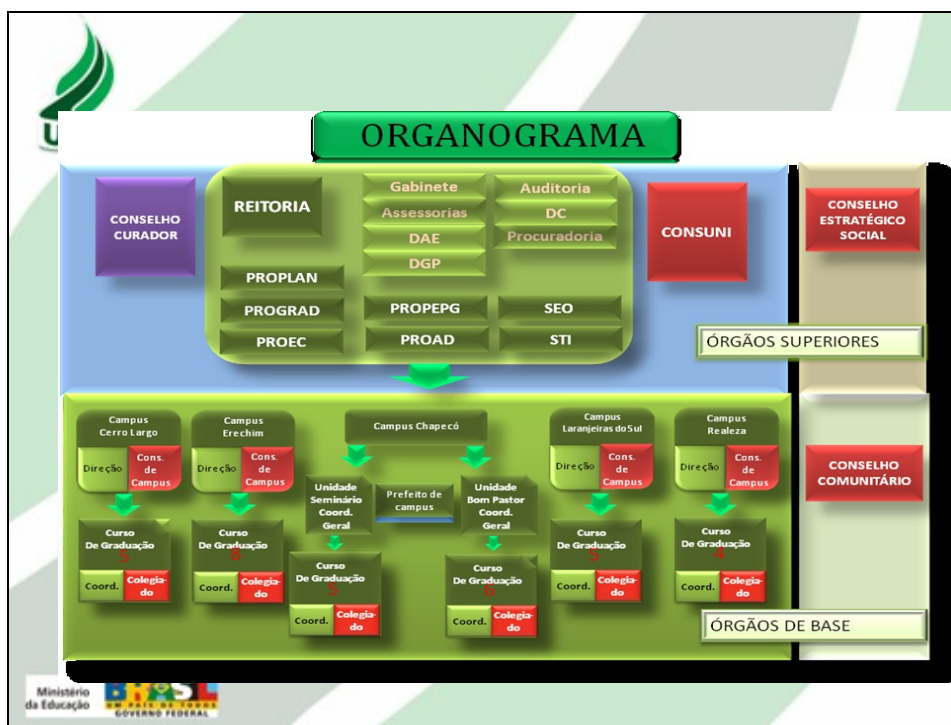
ORGANOGRAMA

CONSELHO CURADOR

REITORIA

Gabinete
Assessorias
DAE
DGP

Auditoria
DC
Procuradoria

CONSUNI

CONSELHO ESTRATÉGICO SOCIAL

PROPLAN
PROGRAD
PROEC

PROPEPG
PROAD

SEO
STI

ÓRGÃOS SUPERIORES

Campus Cerro Largo
Direção
Cons. de Campus

Campus Erechim
Direção
Cons. de Campus

Campus Chapecó

Unidade Seminário Coord. Geral

Prefeito de campus

Unidade Bom Pastor Coord. Geral

Campus Laranjeiras do Sul
Direção
Cons. de Campus

Campus Realeza
Direção
Cons. de Campus

CONSELHO COMUNITÁRIO

Curso De Graduação
Coord.
Colegia-do

Curso De Graduação
Coord.
Colegia-do

Curso De Graduação
5
Coord.
Colegia-do

Curso De Graduação
6
Coord.
Colegia-do

Curso De Graduação
Coord.
Colegia-do

Curso De Graduação
4
Coord.
Colegia-do

ÓRGÃOS DE BASE

Ministério da Educação
BRASIL UM PAÍS DE TODOS GOVERNO FEDERAL